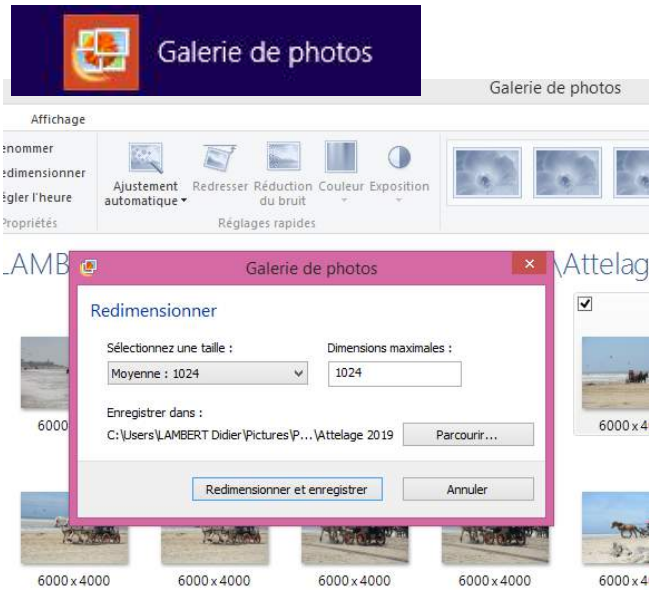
Galerie de photos

Galerie de photos

Affichage

enommer
edimensionner
égler l'heure
ropriétés

Ajustement automatique
Redresser
Réduction du bruit
Couleur
Exposition
Réglages rapides

LAMB

Attelag

Galerie de photos

Redimensionner

Sélectionnez une taille :
Moyenne : 1024

Dimensions maximales :
1024

Enregistrer dans :
C:\Users\LAMBERT Didier\Pictures\P...\Attelage 2019

Parcourir...

Redimensionner et enregistrer

Annuler

6000

6000 x 4

6000 x 4000
6000 x 4000
6000 x 4000
6000 x 4000
6000 x 4